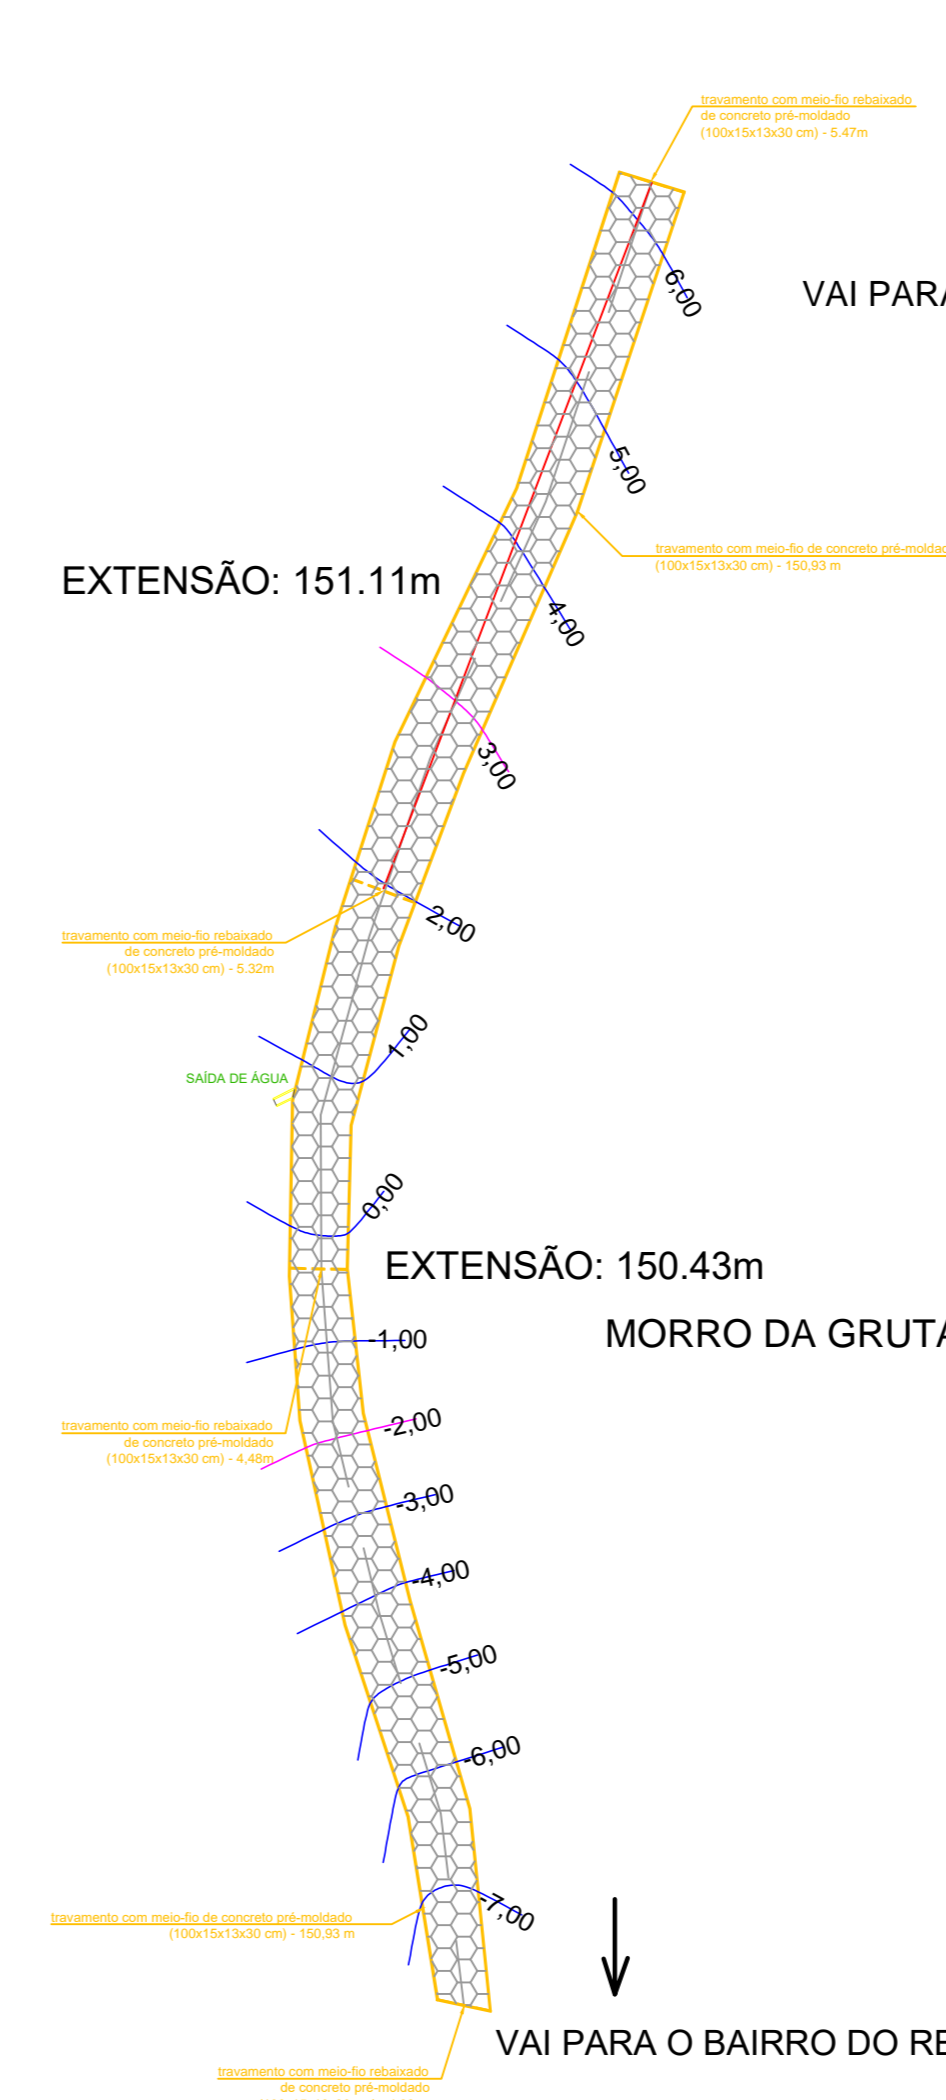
travamento com meio-fio rebaixado
de concreto pré-moldado
(100x15x13x30 cm) - 5.47m

6,00

VAI PARA

5,00

travamento com meio-fio de concreto pré-moldad
(100x15x13x30 cm) - 150,93 m

EXTENSÃO: 151.11m

4,00

3,00

2,00

travamento com meio-fio rebaixado
de concreto pré-moldado
(100x15x13x30 cm) - 5.32m

1,00

SAÍDA DE ÁGUA

0,00

EXTENSÃO: 150.43m

-1,00

MORRO DA GRUTA

travamento com meio-fio rebaixado
de concreto pré-moldado
(100x15x13x30 cm) - 4,48m

-2,00

-3,00

-4,00

-5,00

-6,00

-7,00

travamento com meio-fio de concreto pré-moldado
(100x15x13x30 cm) - 150,93 m

VAI PARA O BAIRRO DO RE

travamento com meio-fio rebaixado
de concreto pré-moldado